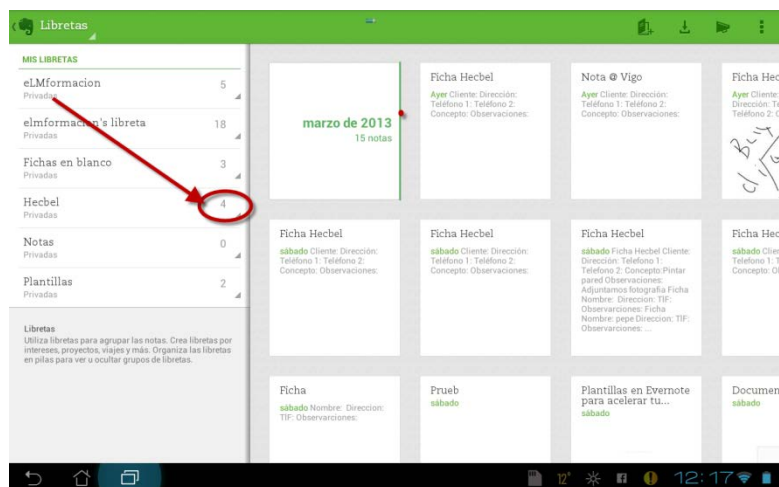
Libretas

MIS LIBRETAS

eLMformacion 5
Privadas

elmformac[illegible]n's libreta 18
Privadas

Fichas en blanco 3
Privadas

Hebcel 4
Privadas

Notas 0
Privadas

Plantillas 2
Privadas

Libretas
Utiliza libretas para agrupar las notas. Crea libretas por intereses, proyectos, viajes y más. Organiza las libretas en pilas para ver u ocultar grupos de libretas.

marzo de 2013
15 notas

Ficha Hecbel
Ayer Cliente: Dirección: Teléfono 1: Teléfono 2: Concepto: Observaciones:

Nota @ Vigo
Ayer Cliente: Dirección: Teléfono 1: Teléfono 2: Concepto: Observaciones:

Ficha Hec
Ayer Cliente: Dirección: Te Teléfono 2: C

Ficha Hecbel
sábado Cliente: Dirección: Teléfono 1: Teléfono 2: Concepto: Observaciones:

Ficha Hecbel
sábado Cliente: Dirección: Teléfono 1: Teléfono 2: Concepto: Observaciones:

Ficha Hecbel
sábado Ficha Hecbel Cliente: Dirección: Telefono 1: Telefono 2: Concepto:Pintar pared Observaciones: Adjuntamos fotografía Ficha Nombre: Direccion: TIF: Observaciones: Ficha Nombre: pepe Direccion: TIF: Observaciones: ...

Ficha Hec
sábado Clien Teléfono 1: T Concepto: O

Ficha
sábado Nombre: Direccion: TIF: Observaciones:

Prueb
sábado

Plantillas en Evernote para acelerar tu...
sábado

Documen
sábado

12° 12:17